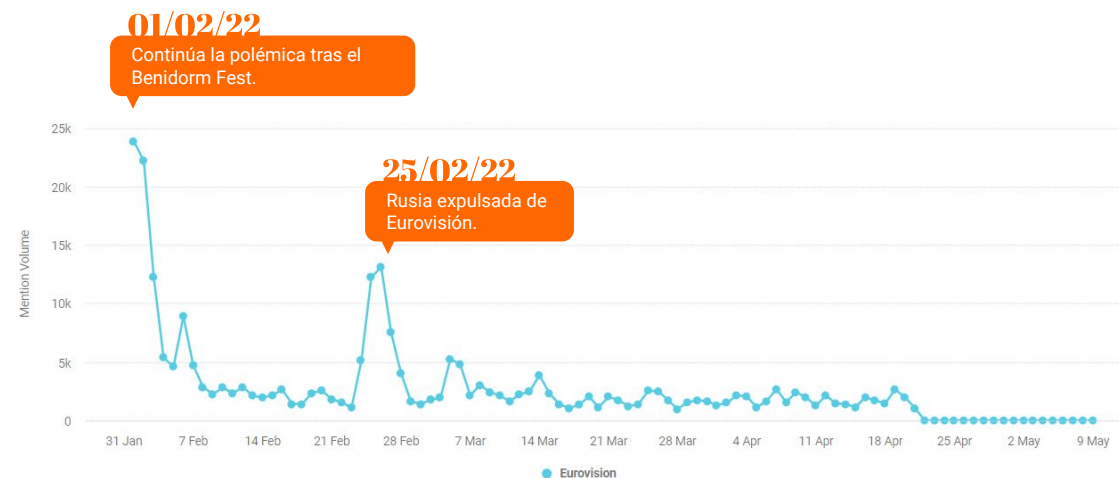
01/02/22

Continúa la polémica tras el Benidorm Fest.

25/02/22

Rusia expulsada de Eurovisión.

25k
20k
15k
10k
5k
0

Mention Volume

31 Jan
7 Feb
14 Feb
21 Feb
28 Feb
7 Mar
14 Mar
21 Mar
28 Mar
4 Apr
11 Apr
18 Apr
25 Apr
2 May
9 May

Eurovision